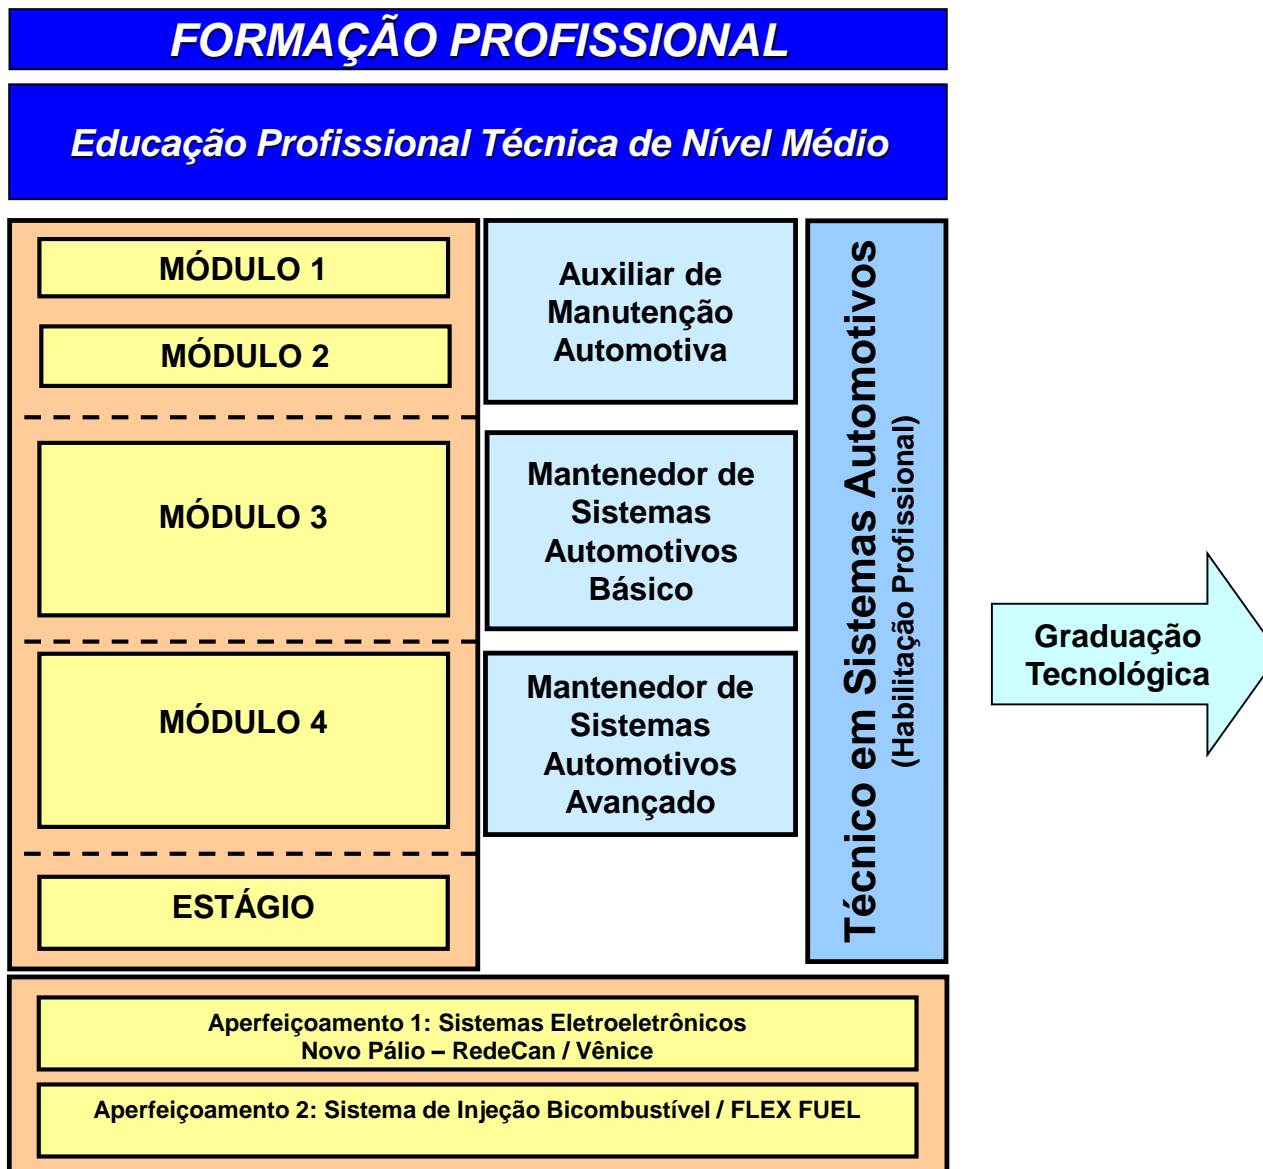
FORMAÇÃO PROFISSIONAL

Educação Profissional Técnica de Nível Médio

MÓDULO 1

MÓDULO 2

MÓDULO 3

MÓDULO 4

ESTÁGIO

Auxiliar de Manutenção Automotiva

Mantenedor de Sistemas Automotivos Básico

Mantenedor de Sistemas Automotivos Avançado

Técnico em Sistemas Automotivos
(Habilitação Profissional)

Graduação Tecnológica

Aperfeiçoamento 1: Sistemas Eletroeletrônicos
Novo Pálio – RedeCan / Vênice

Aperfeiçoamento 2: Sistema de Injeção Bicombustível / FLEX FUEL